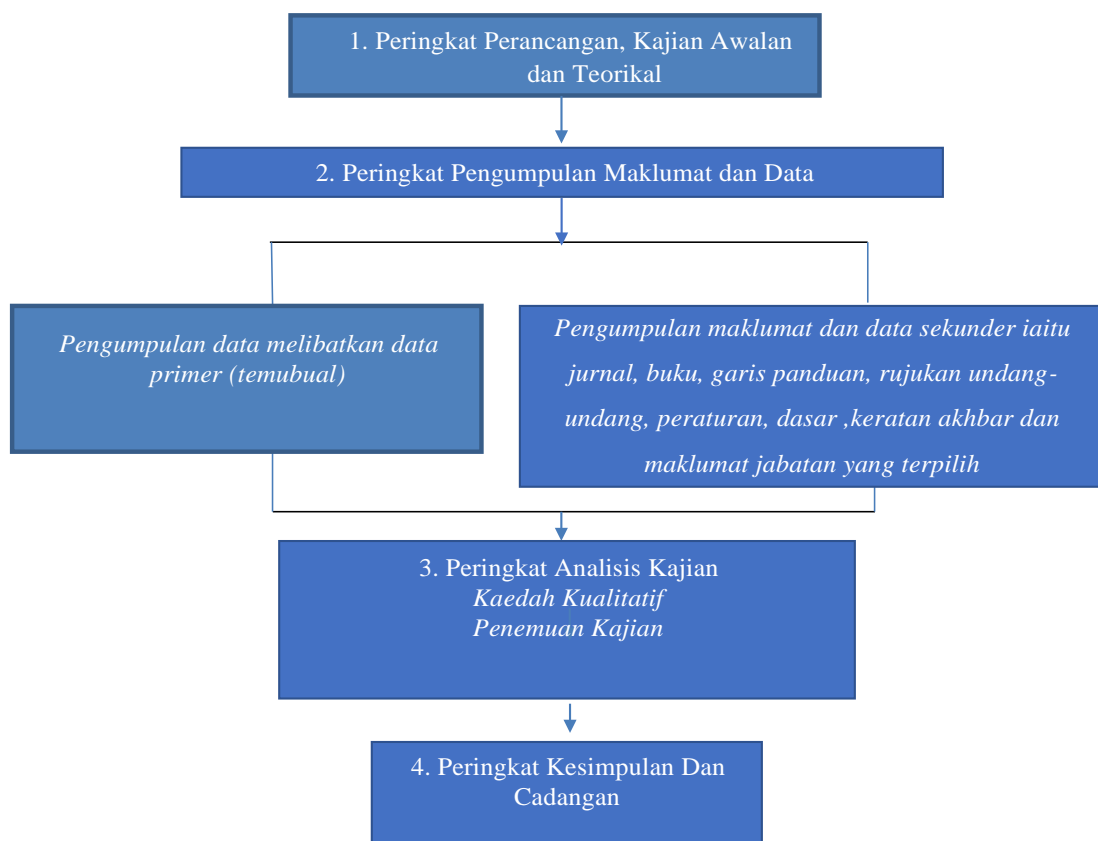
1. Peringkat Perancangan, Kajian Awalan dan Teorikal

2. Peringkat Pengumpulan Maklumat dan Data

Pengumpulan data melibatkan data primer (temubual)

Pengumpulan maklumat dan data sekunder iaitu jurnal, buku, garis panduan, rujukan undang-undang, peraturan, dasar ,keratan akhbar dan maklumat jabatan yang terpilih

3. Peringkat Analisis Kajian
Kaedah Kualitatif
Penemuan Kajian

4. Peringkat Kesimpulan Dan Cadangan